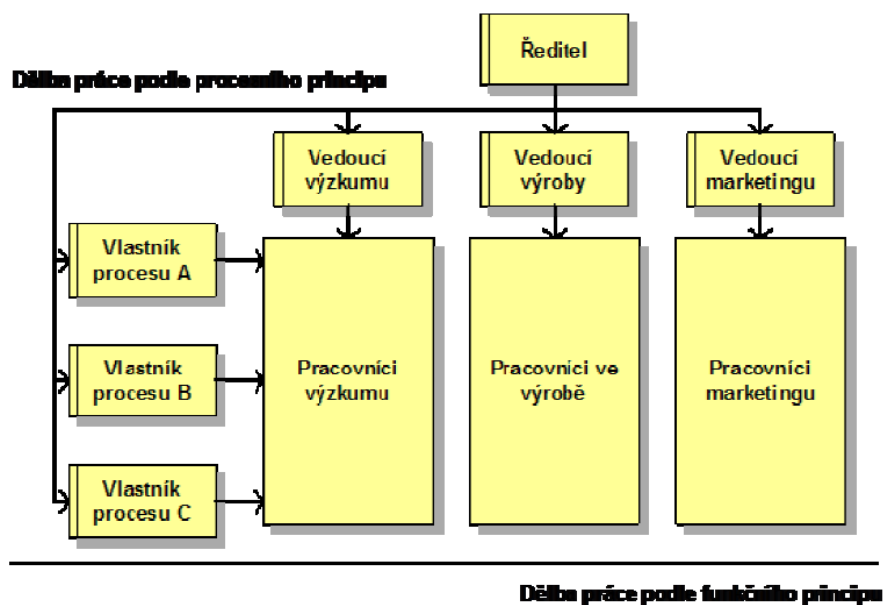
Ředitel

Dělba práce podle procesního principu

Vedoucí výzkumu

Vedoucí výroby

Vedoucí marketingu

Vlastník procesu A

Vlastník procesu B

Vlastník procesu C

Pracovníci výzkumu

Pracovníci ve výrobě

Pracovníci marketingu

Dělba práce podle funkčního principu